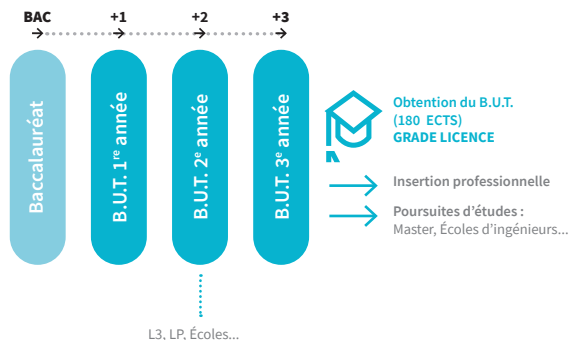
BAC +1 +2 +3

Baccalauréat

B.U.T. 1$^{re}$ année

B.U.T. 2$^{e}$ année

B.U.T. 3$^{e}$ année

Obtention du B.U.T. (180 ECTS) GRADE LICENCE

Insertion professionnelle

Poursuites d'études : Master, Écoles d'ingénieurs...

L3, LP, Écoles...